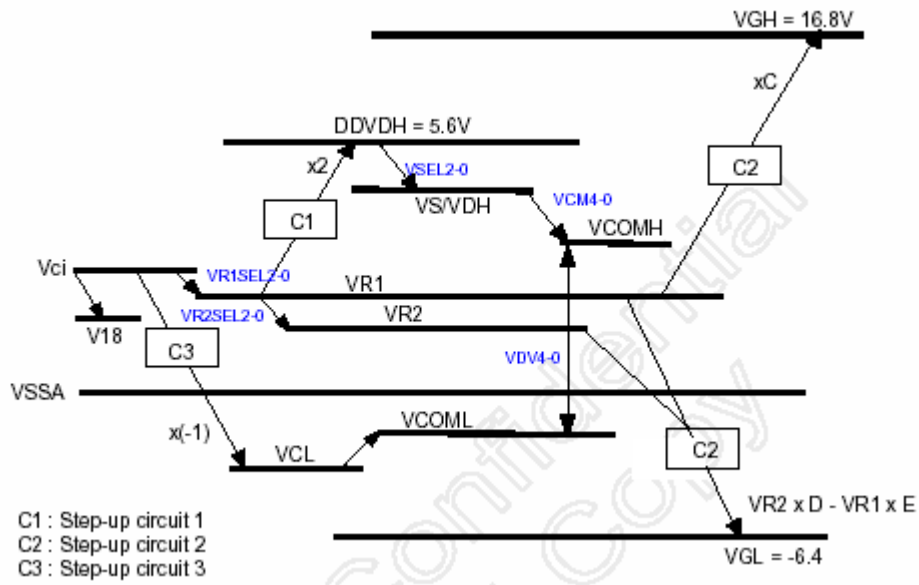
VGH = 16.8V

xC

C2

DDVDH = 5.6V

x2

VSEL2-0

VS/VDH

VCM4-0

C1

VCOMH

Vci

VR1SEL2-0

VR1

V18

VR2SEL2-0

VR2

C3

VDV4-0

VSSA

x(-1)

VCOML

VCL

C2

VR2 x D - VR1 x E

C1 : Step-up circuit 1
C2 : Step-up circuit 2
C3 : Step-up circuit 3

VGL = -6.4

Confidential Copy